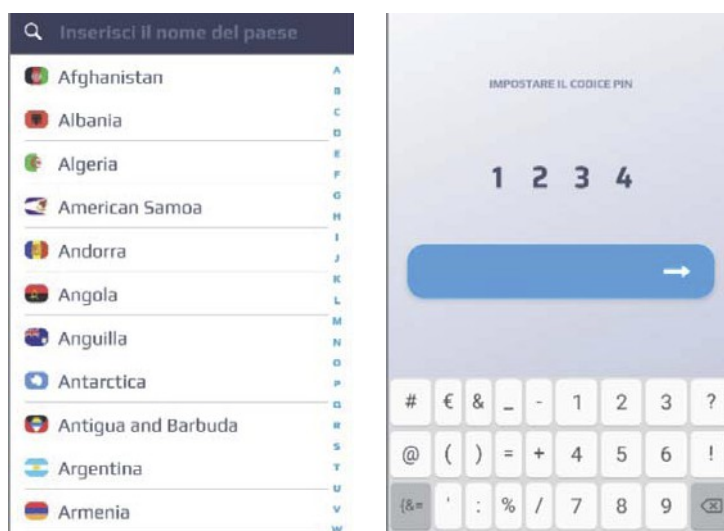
Inserisci il nome del paese

Afghanistan
Albania
Algeria
American Samoa
Andorra
Angola
Anguilla
Antarctica
Antigua and Barbuda
Argentina
Armenia

A
B
C
D
E
F
G
H
I
J
K
L
M
N
O
P
Q
R
S
T
U
V
W

IMPOSTARE IL CODICE PIN

1 2 3 4

→

# € & _ - 1 2 3 ?
@ ( ) = + 4 5 6 !
{&= ' : % / 7 8 9 ⌫